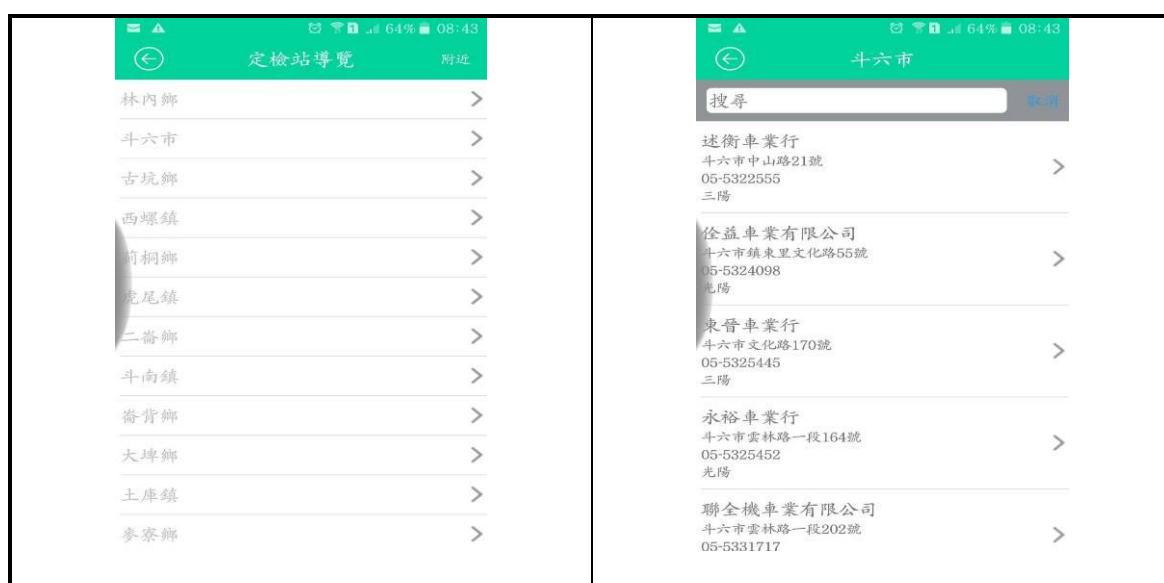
64% 08:43

定檢站導覽 附近

林內鄉
斗六市
古坑鄉
西螺鎮
莿桐鄉
虎尾鎮
二崙鄉
斗南鎮
崙背鄉
大埤鄉
土庫鎮
麥寮鄉

64% 08:43

斗六市

搜尋 取消

述衡車業行
斗六市中山路21號
05-5322555
三陽

佺益車業有限公司
斗六市鎮東里文化路55號
05-5324098
光陽

東晉車業行
斗六市文化路170號
05-5325445
三陽

永裕車業行
斗六市雲林路一段164號
05-5325452
光陽

聯全機車業有限公司
斗六市雲林路一段202號
05-5331717